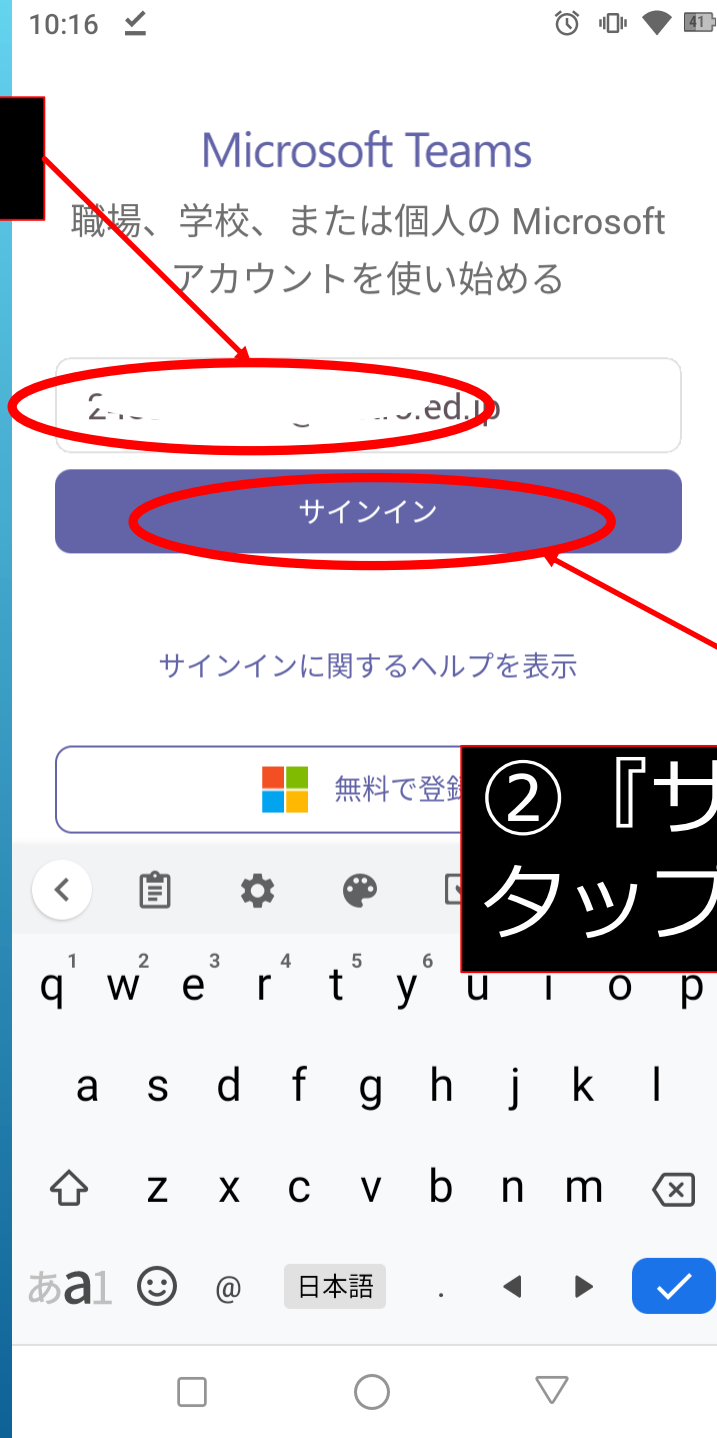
10:16

41

Microsoft Teams

職場、学校、または個人の Microsoft アカウントを使い始める

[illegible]ed.jp

サインイン

サインインに関するヘルプを表示

無料で登録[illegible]

② 『サ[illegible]
タップ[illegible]

1 2 3 4 5 6
q w e r t y u i o p
a s d f g h j k l
z x c v b n m
あa1 @ 日本語 .